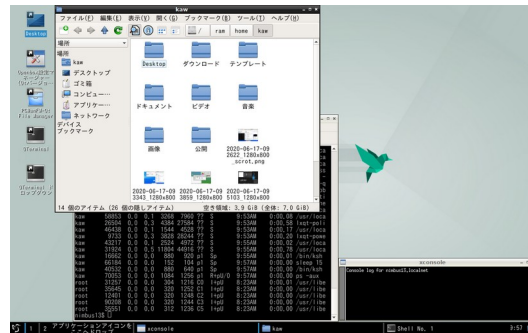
Desktop

Openbox設定マネージャ

PCManFM File Manager

Sterminal

Sterminal ロップ

kaw

ファイル(F) 編集(E) 表示(V) 開く(G) ブックマーク(B) ツール(T) ヘルプ(H)

/ ram home kaw

場所

場所

kaw

デスクトップ

ゴミ箱

コンピュー…

アプリケー…

ネットワーク

デバイス

ブックマーク

Desktop

ダウンロード

テンプレート

ドキュメント

ビデオ

音楽

画像

公開

2020-06-17-092622_1280x800_scrot.png

2020-06-17-093343_1280x800

2020-06-17-093859_1280x800

2020-06-17-095103_1280x800

14 個のアイテム (26 個の隠しアイテム) 空き領域: 3.9 GiB (合計: 7.0 GiB)

| kaw | 58853 | 0.0 | 0.1 | 3268 | 7960 | ?? | S | 9:53AM | 0:00.08 | /usr/loca |
|---|---|---|---|---|---|---|---|---|---|---|
| kaw | 26504 | 0.0 | 0.3 | 4384 | 27584 | ?? | S | 9:53AM | 0:00.58 | /ext-pol |
| kaw | 46438 | 0.0 | 0.1 | 1544 | 4528 | ?? | S | 9:53AM | 0:00.17 | /usr/loca |
| kaw | 9733 | 0.0 | 0.3 | 3628 | 28244 | ?? | S | 9:53AM | 0:00.29 | /ext-powe |
| kaw | 43217 | 0.0 | 0.1 | 2524 | 4972 | ?? | S | 9:53AM | 0:00.02 | /usr/loca |
| kaw | 31924 | 0.0 | 0.5 | 11804 | 44916 | ?? | S | 9:53AM | 0:00.26 | /usr/loca |
| kaw | 16662 | 0.0 | 0.0 | 880 | 920 | p1 | Sp | 9:59AM | 0:00.01 | /bin/ksh |
| kaw | 66184 | 0.0 | 0.0 | 152 | 104 | p1 | Sp | 9:57AM | 0:00.00 | sleep 15 |
| kaw | 40532 | 0.0 | 0.0 | 880 | 840 | p1 | Sp | 9:57AM | 0:00.00 | /bin/ksh |
| kaw | 70053 | 0.0 | 0.0 | 1084 | 1256 | p1 | R+pU/0 | 9:57AM | 0:00.00 | ps -aux |
| root | 31257 | 0.0 | 0.0 | 304 | 1216 | C0 | I+pU | 8:23AM | 0:00.01 | /usr/libe |
| root | 35645 | 0.0 | 0.0 | 320 | 1252 | C1 | I+pU | 8:23AM | 0:00.00 | /usr/libe |
| root | 12401 | 0.0 | 0.0 | 320 | 1248 | C2 | I+pU | 8:23AM | 0:00.00 | /usr/libe |
| root | 90206 | 0.0 | 0.0 | 320 | 1244 | C3 | I+pU | 8:23AM | 0:00.00 | /usr/libe |
| root | 32551 | 0.0 | 0.0 | 312 | 1236 | C5 | I+pU | 8:23AM | 0:00.00 | /usr/libe |

nimbus13$

xconsole

Console log for nimbus13.localnet

1 2 アプリケーションアイコンを... xconsole kaw Shell No. 1 9:57